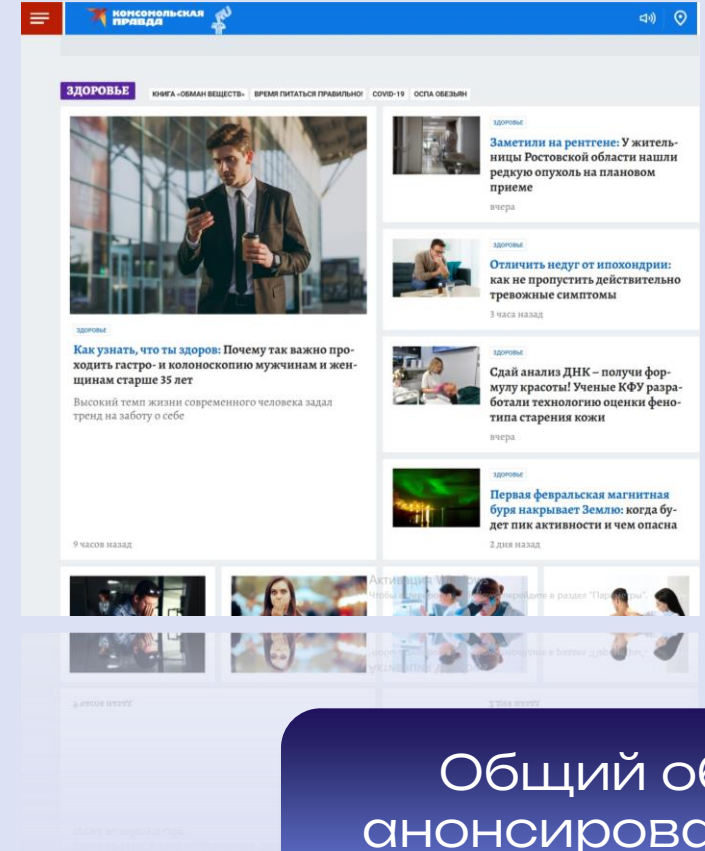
КОМСОМОЛЬСКАЯ ПРАВДА

ЗДОРОВЬЕ КНИГА «ОБМАН ВЕЩЕСТВ» ВРЕМЯ ПИТАТЬСЯ ПРАВИЛЬНО! COVID-19 ОСПА ОБЕЗЬЯН

ЗДОРОВЬЕ

Как узнать, что ты здоров: Почему так важно проходить гастро- и колоноскопию мужчинам и женщинам старше 35 лет

Высокий темп жизни современного человека задал тренд на заботу о себе

9 часов назад

ЗДОРОВЬЕ

Заметили на рентгене: У жительницы Ростовской области нашли редкую опухоль на плановом приеме

вчера

ЗДОРОВЬЕ

Отличить недуг от ипохондрии: как не пропустить действительно тревожные симптомы

3 часа назад

ЗДОРОВЬЕ

Сдай анализ ДНК – получи формулу красоты! Ученые КФУ разработали технологию оценки фенотипа старения кожи

вчера

ЗДОРОВЬЕ

Первая февральская магнитная буря накрывает Землю: когда будет пик активности и чем опасна

2 дня назад

Активация Windows
Чтобы активировать Windows, перейдите в раздел "Параметры".

Общий об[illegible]
анонсирово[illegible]